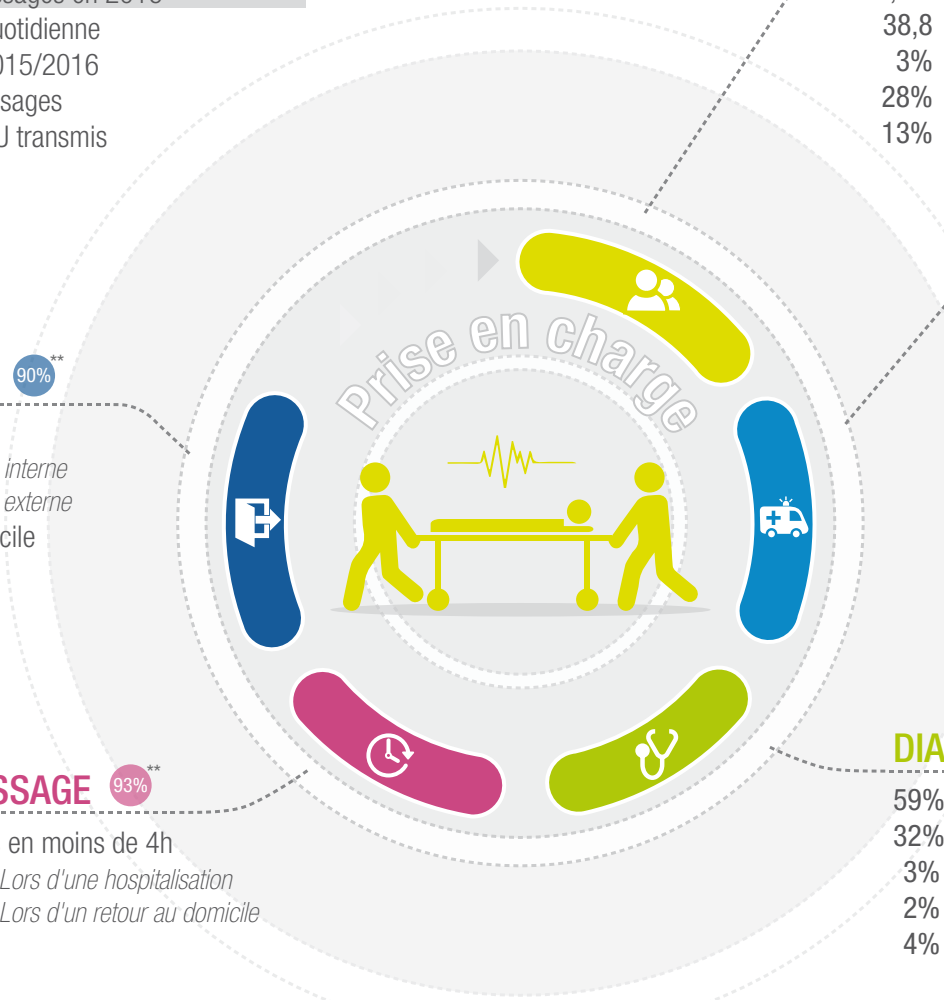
uotidienne
015/2016
sages
U transmis

38,8
3%
28%
13%

Prise en charge

90%**

interne
externe
cile

SSAGE 93%**

en moins de 4h
Lors d'une hospitalisation
Lors d'un retour au domicile

DIA
59%
32%
3%
2%
4%